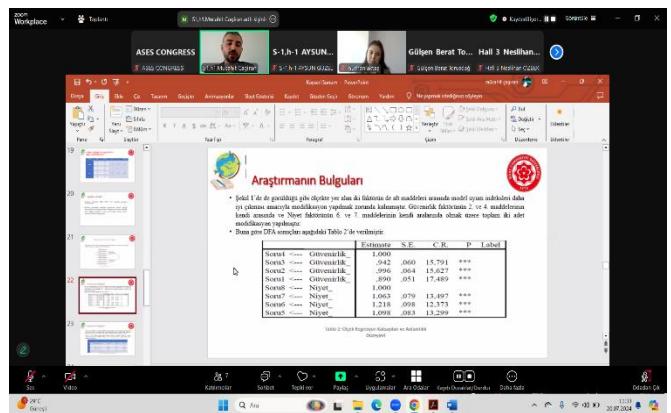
Workplace Toplantı S-1.h-1 Mustafa Çağlar sunuyor Kaydediliyor Görünüm

ASES CONGRESS S-1.h-1 AYSUN... Gülşen Berat To... Hall 3 Neslihan...

ASES CONGRESS S-1.h-1 Mustafa Çağlar S-1.h-1 AYSUN GÜZEL Gülşen Berat Torusdağ Hall 3 Neslihan ÖZDEK

Dosya Giriş Ekle Çiz Tasarım Geçişler Animasyonlar Slayt Gösterisi Kaydet Gözden Geçir Görünüm Yardım Ne yapmak istediğinizi söyleyin

Pano Slaytlar Yazı Tipi Paragraf Çizim Düzenleme Eklentiler

Araştırmanın Bulguları

• Şekil 1'de de görülebilir gibi ölçekte yer alan iki faktörün de alt maddeleri arasında model uyum indeksleri daha iyi çıkması amacıyla modifikasyon yapılmak zorunda kalınmıştır. Güvenirlik faktörünün 2. ve 4. maddelerinin kendi arasında ve Niyet faktörünün 6. ve 7. maddelerinin kendi arasında olmak üzere toplam iki adet modifikasyon yapılmıştır.

• Buna göre DFA sonuçları aşağıdaki Tablo 2'de verilmiştir.

| | | | Estimate | S.E. | C.R. | P | Label |
|---|---|---|---|---|---|---|---|
| Soru1 | <--- | Güvenirlik_ | 1,000 | | | | |
| Soru3 | <--- | Güvenirlik_ | ,942 | ,060 | 15,791 | *** | |
| Soru2 | <--- | Güvenirlik_ | ,996 | ,064 | 15,627 | *** | |
| Soru4 | <--- | Güvenirlik_ | ,890 | ,051 | 17,489 | *** | |
| Soru8 | <--- | Niyet_ | 1,000 | | | | |
| Soru7 | <--- | Niyet_ | 1,063 | ,079 | 13,497 | *** | |
| Soru6 | <--- | Niyet_ | 1,218 | ,098 | 12,373 | *** | |
| Soru5 | <--- | Niyet_ | 1,098 | ,083 | 13,299 | *** | |

Tablo 2: Ölçek Regresyon Katsayıları ve Anlamlılık Düzeyleri

19 20 21 22 23

Ses Video Katılımcılar Sohbet Tepki ver Paylaş Uygulamalar Ara Odalar Kaydı Duraklat/Durdur Daha fazla Odadan Çık

29°C Güneşli Ara 11:33 30.07.2024